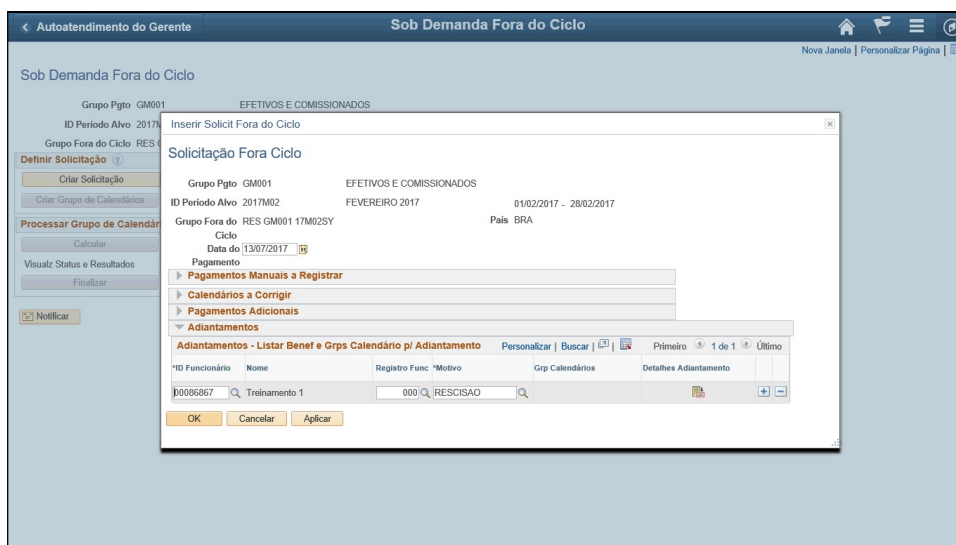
< Autoatendimento do Gerente

Sob Demanda Fora do Ciclo

Nova Janela | Personalizar Página |

Sob Demanda Fora do Ciclo

Grupo Pgto GM001 EFETIVOS E COMISSIONADOS

ID Período Alvo 2017M

Grupo Fora do Ciclo RES

Definir Solicitação

Criar Solicitação

Criar Grupo de Calendários

Processar Grupo de Calendár

Calcular

Visualz Status e Resultados

Finalizar

Notificar

Inserir Solicit Fora do Ciclo

Solicitação Fora Ciclo

Grupo Pgto GM001 EFETIVOS E COMISSIONADOS

ID Período Alvo 2017M02 FEVEREIRO 2017 01/02/2017 - 28/02/2017

Grupo Fora do Ciclo RES GM001 17M02SY País BRA

Data do Pagamento 13/07/2017

Pagamentos Manuais a Registrar

Calendários a Corrigir

Pagamentos Adicionais

Adiantamentos

Adiantamentos - Listar Benef e Grps Calendário p/ Adiantamento Personalizar | Buscar | Primeiro 1 de 1 Último

| *ID Funcionário | Nome | Registro Func | *Motivo | Grp Calendários | Detalhes Adiantamento |
|---|---|---|---|---|---|
| 00086867 | Treinamento 1 | 000 | RESCISAO | | |

OK Cancelar Aplicar